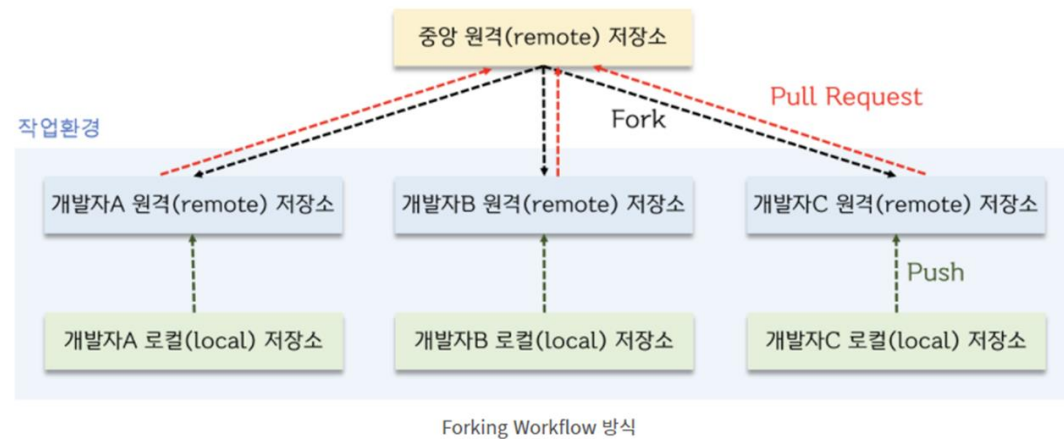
중앙 원격(remote) 저장소

작업환경

Fork

Pull Request

개발자A 원격(remote) 저장소

개발자B 원격(remote) 저장소

개발자C 원격(remote) 저장소

Push

개발자A 로컬(local) 저장소

개발자B 로컬(local) 저장소

개발자C 로컬(local) 저장소

Forking Workflow 방식